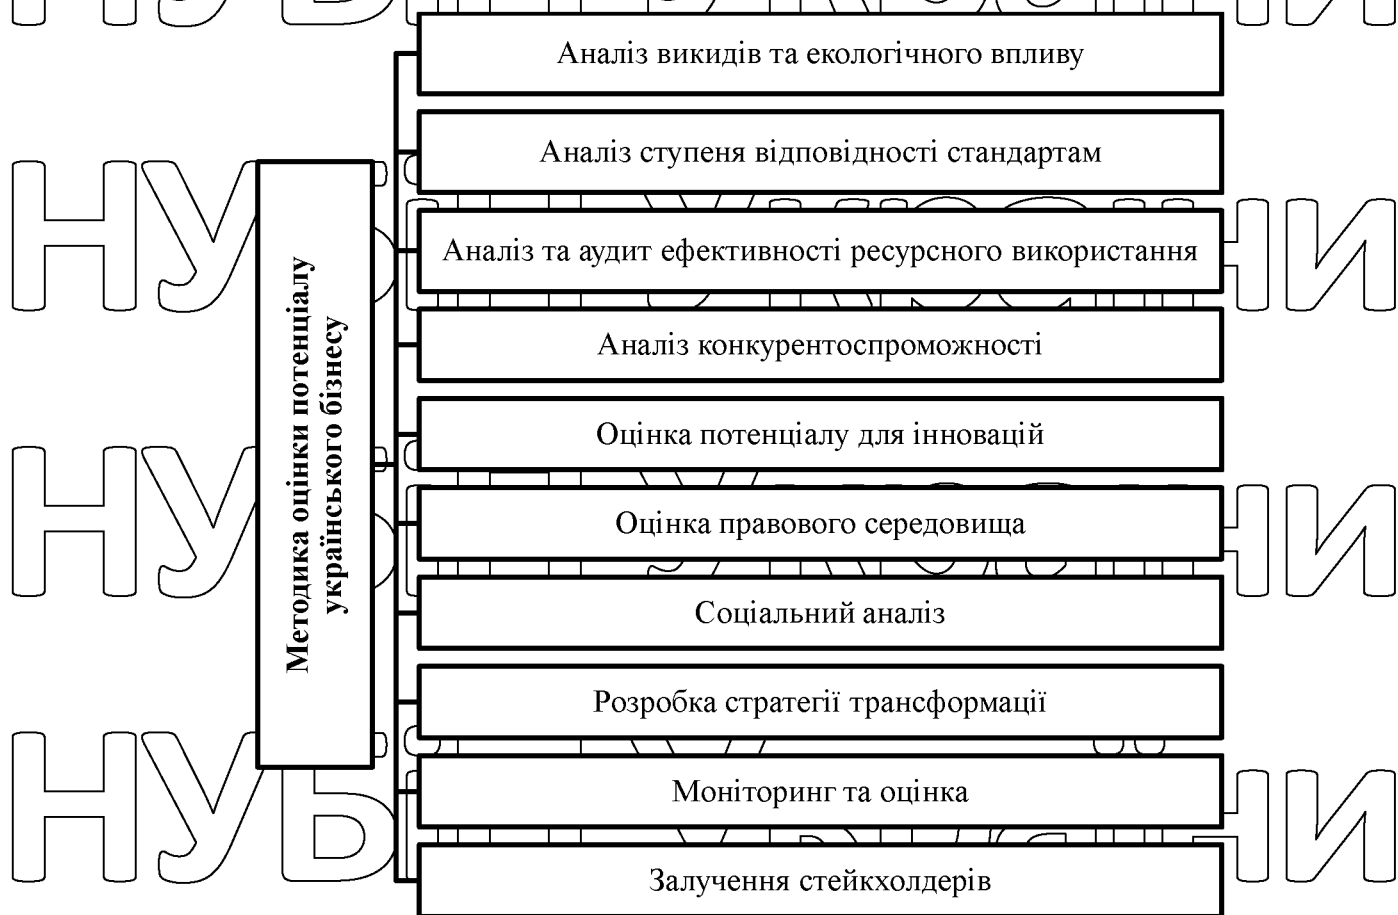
Методика оцінки потенціалу українського бізнесу

Аналіз викидів та екологічного впливу

Аналіз ступеня відповідності стандартам

Аналіз та аудит ефективності ресурсного використання

Аналіз конкурентоспроможності

Оцінка потенціалу для інновацій

Оцінка правового середовища

Соціальний аналіз

Розробка стратегії трансформації

Моніторинг та оцінка

Залучення стейкхолдерів

НУБіП України